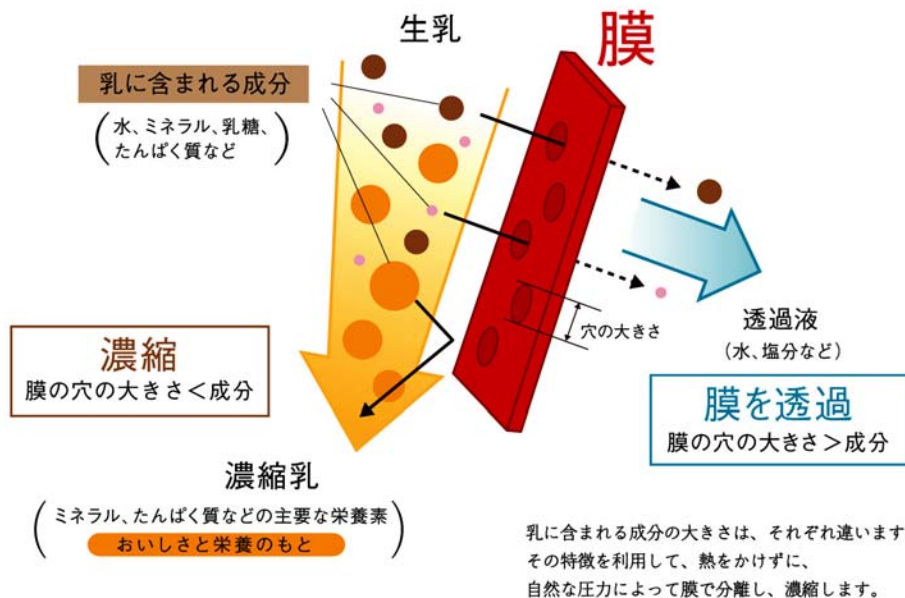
生乳

膜

乳に含まれる成分

（水、ミネラル、乳糖、たんぱく質など）

穴の大きさ

透過液
（水、塩分など）

濃縮
膜の穴の大きさ＜成分

膜を透過
膜の穴の大きさ＞成分

濃縮乳
（ミネラル、たんぱく質などの主要な栄養素
おいしさと栄養のもと）

乳に含まれる成分の大きさは、それぞれ違います
その特徴を利用して、熱をかけずに、
自然な圧力によって膜で分離し、濃縮します。